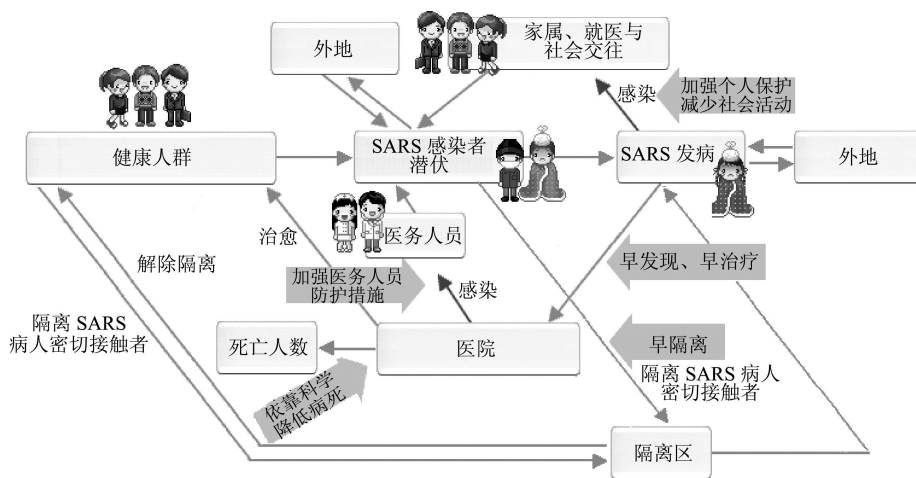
外地

家属、就医与社会交往

感染

加强个人保护减少社会活动

健康人群

SARS 感染者潜伏

SARS 发病

外地

治愈

医务人员

解除隔离

早发现、早治疗

加强医务人员防护措施

感染

隔离 SARS 病人密切接触者

死亡人数

医院

早隔离

隔离 SARS 病人密切接触者

依靠科学降低病死

隔离区